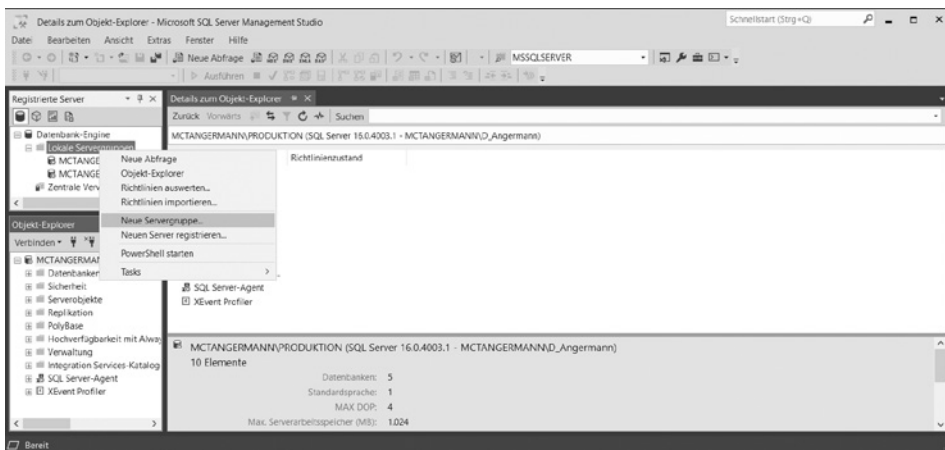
Details zum Objekt-Explorer - Microsoft SQL Server Management Studio

Schnellstart (Strg+Q)

Datei Bearbeiten Ansicht Extras Fenster Hilfe

Neue Abfrage

MSSQLSERVER

Ausführen

Registrierte Server

Details zum Objekt-Explorer

Zurück Vorwärts Suchen

MCTANGERMANN\PRODUKTION (SQL Server 16.0.4003.1 - MCTANGERMANN\D_Angermann)

Richtlinienzustand

Datenbank-Engine
Lokale Servergruppen
MCTANGE
MCTANGE
Zentrale Verv

Neue Abfrage
Objekt-Explorer
Richtlinien auswerten...
Richtlinien importieren...
Neue Servergruppe...
Neuen Server registrieren...
PowerShell starten
Tasks

Objekt-Explorer

Verbinden

MCTANGERMAN
Datenbanken
Sicherheit
Serverobjekte
Replikation
PolyBase
Hochverfügbarkeit mit Alway
Verwaltung
Integration Services-Katalog
SQL Server-Agent
XEvent Profiler

SQL Server-Agent
XEvent Profiler

MCTANGERMANN\PRODUKTION (SQL Server 16.0.4003.1 - MCTANGERMANN\D_Angermann)
10 Elemente

Datenbanken: 5
Standardsprache: 1
MAX DOP: 4
Max. Serverarbeitsspeicher (MB): 1.024

Bereit